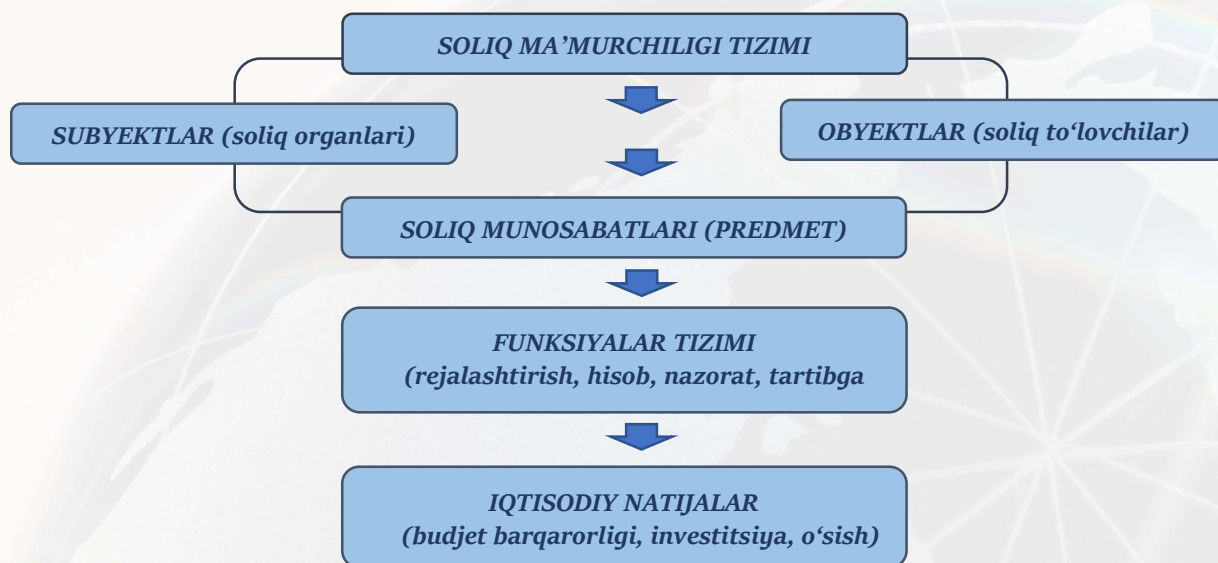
SOLIQ MA’MURCHILIGI TIZIMI

SUBYEKTLAR (soliq organlari)

OBYEKTLAR (soliq to‘lovchilar)

SOLIQ MUNOSABATLARI (PREDMET)

FUNKSIYALAR TIZIMI
(rejalashtirish, hisob, nazorat, tartibga

IQTISODIY NATIJALAR
(budjet barqarorligi, investitsiya, o‘sish)